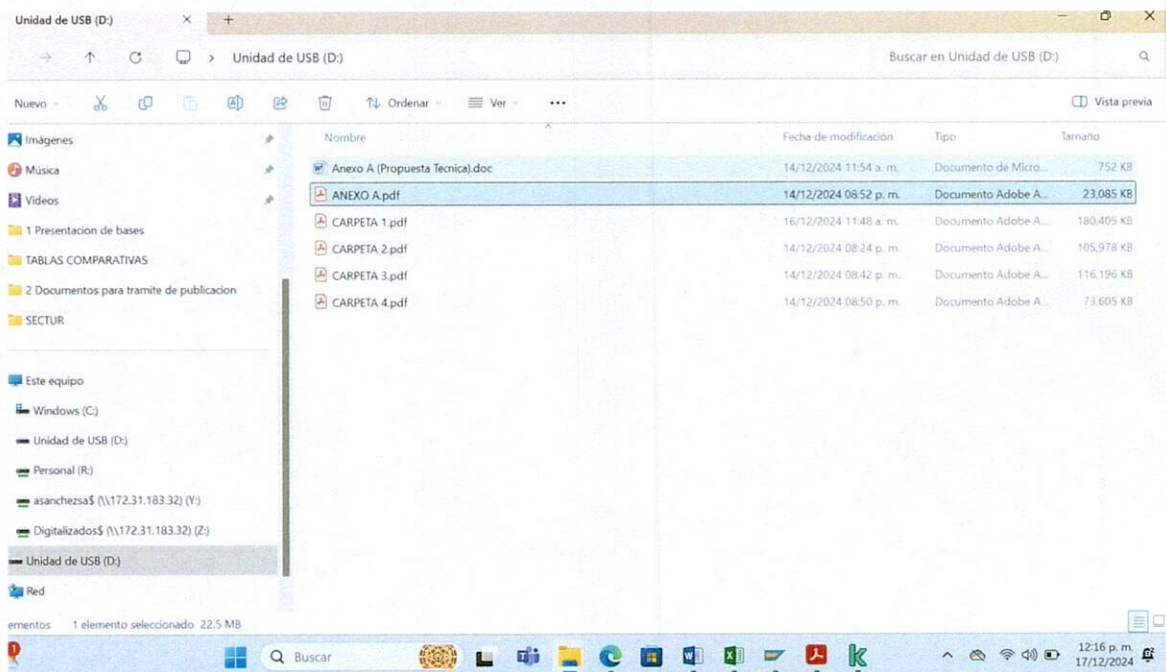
Unidad de USB (D:) × +

Unidad de USB (D:)

Buscar en Unidad de USB (D:)

Nuevo

Ordenar

Ver

...

Vista previa

Imágenes

Música

Videos

1 Presentacion de bases

TABLAS COMPARATIVAS

2 Documentos para tramite de publicacion

SECTUR

Este equipo

Windows (C:)

Unidad de USB (D:)

Personal (R:)

asanchezsa$ (\\172.31.183.32) (Y:)

Digitalizados$ (\\172.31.183.32) (Z:)

Unidad de USB (D:)

Red

| Nombre | Fecha de modificación | Tipo | Tamaño |
|---|---|---|---|
| Anexo A (Propuesta Tecnica).doc | 14/12/2024 11:54 a. m. | Documento de Micro... | 752 KB |
| ANEXO A.pdf | 14/12/2024 08:52 p. m. | Documento Adobe A... | 23,085 KB |
| CARPETA 1.pdf | 16/12/2024 11:48 a. m. | Documento Adobe A... | 180,405 KB |
| CARPETA 2.pdf | 14/12/2024 08:24 p. m. | Documento Adobe A... | 105,978 KB |
| CARPETA 3.pdf | 14/12/2024 08:42 p. m. | Documento Adobe A... | 116,196 KB |
| CARPETA 4.pdf | 14/12/2024 08:50 p. m. | Documento Adobe A... | 73,605 KB |

ementos 1 elemento seleccionado 22.5 MB

Buscar

12:16 p. m.
17/12/2024